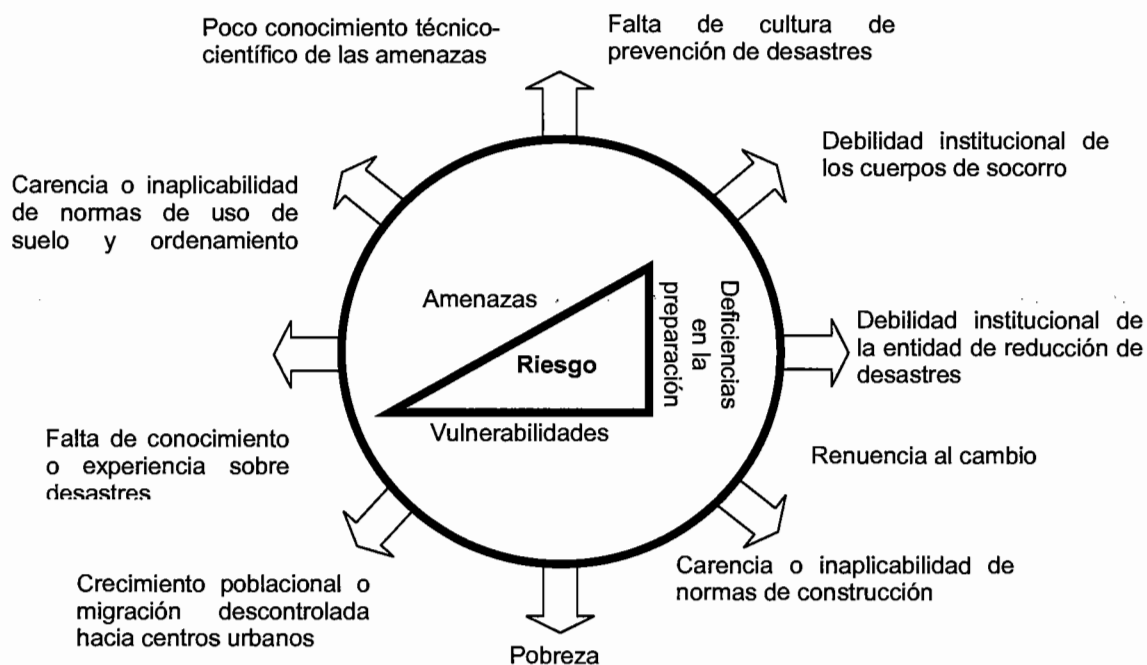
Poco conocimiento técnico-científico de las amenazas

Falta de cultura de prevención de desastres

Debilidad institucional de los cuerpos de socorro

Carencia o inaplicabilidad de normas de uso de suelo y ordenamiento

Amenazas

Deficiencias en la preparación

Riesgo

Vulnerabilidades

Debilidad institucional de la entidad de reducción de desastres

Falta de conocimiento o experiencia sobre desastres

Renuencia al cambio

Carencia o inaplicabilidad de normas de construcción

Crecimiento poblacional o migración descontrolada hacia centros urbanos

Pobreza